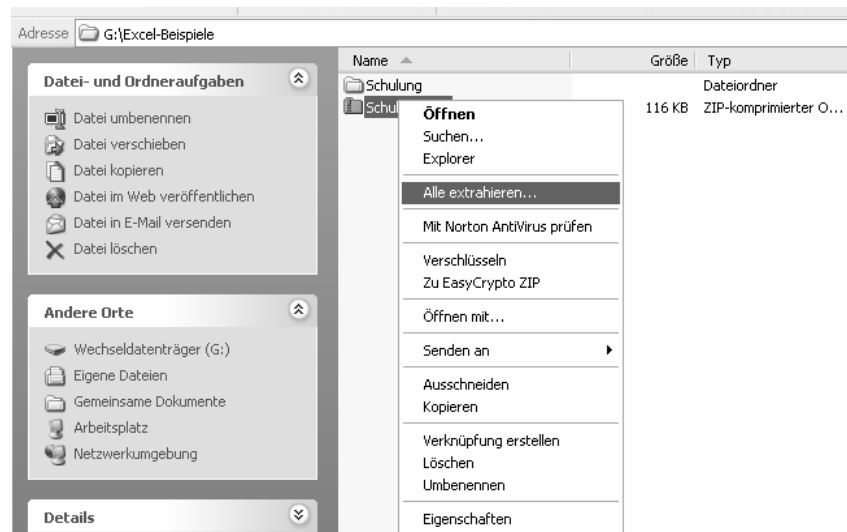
Adresse G:\Excel-Beispiele

Datei- und Ordneraufgaben

Datei umbenennen
Datei verschieben
Datei kopieren
Datei im Web veröffentlichen
Datei in E-Mail versenden
Datei löschen

Andere Orte

Wechseldatenträger (G:)
Eigene Dateien
Gemeinsame Dokumente
Arbeitsplatz
Netzwerkumgebung

Details

| Name | Größe | Typ |
|---|---|---|
| Schulung | | Dateiordner |
| Schul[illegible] | 116 KB | ZIP-komprimierter O... |

Öffnen
Suchen...
Explorer
Alle extrahieren...
Mit Norton AntiVirus prüfen
Verschlüsseln
Zu EasyCrypto ZIP
Öffnen mit...
Senden an
Ausschneiden
Kopieren
Verknüpfung erstellen
Löschen
Umbenennen
Eigenschaften